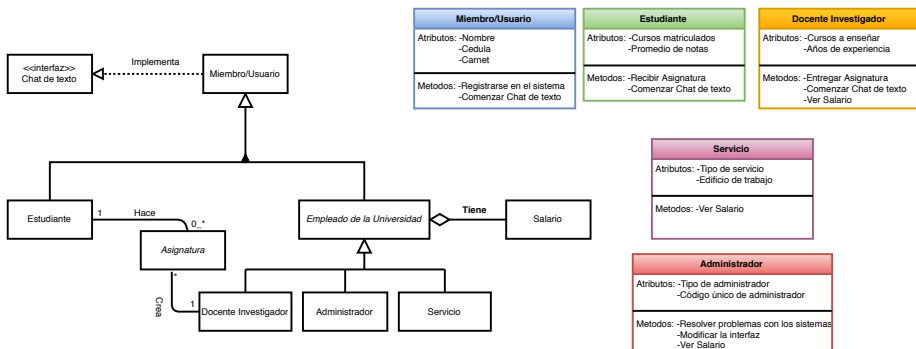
<<interfaz>>
Chat de texto

Implementa

Miembro/Usuario

Estudiante

1

Hace

0_*

Asignatura

*

Crea

1

Empleado de la Universidad

Tiene

Salario

Docente Investigador

Administrador

Servicio

Miembro/Usuario

Atributos: -Nombre
-Cedula
-Carnet

Metodos: -Registrarse en el sistema
-Comenzar Chat de texto

Estudiante

Atributos: -Cursos matriculados
-Promedio de notas

Metodos: -Recibir Asignatura
-Comenzar Chat de texto

Docente Investigador

Atributos: -Cursos a enseñar
-Años de experiencia

Metodos: -Entregar Asignatura
-Comenzar Chat de texto
-Ver Salario

Servicio

Atributos: -Tipo de servicio
-Edificio de trabajo

Metodos: -Ver Salario

Administrador

Atributos: -Tipo de administrador
-Código único de administrador

Metodos: -Resolver problemas con los sistemas
-Modificar la interfaz
-Ver Salario